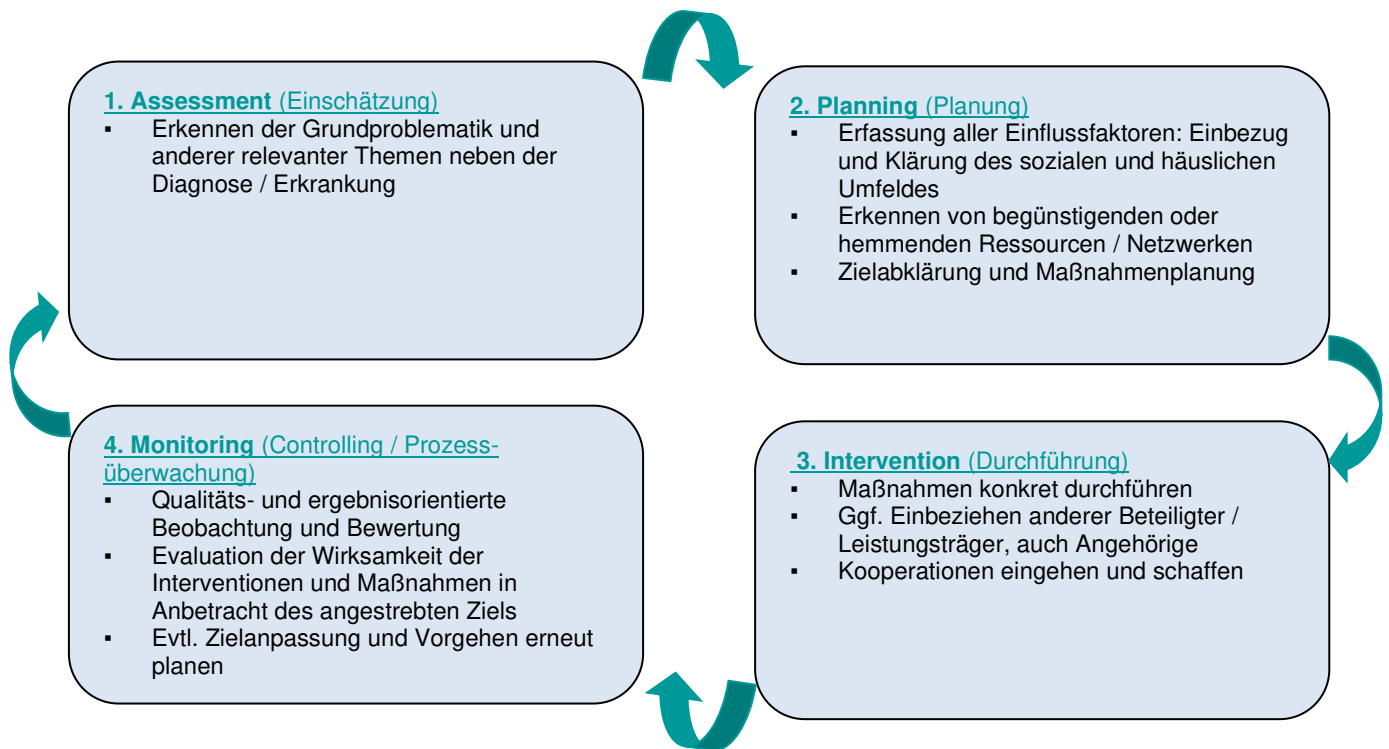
1. Assessment (Einschätzung)
▪ Erkennen der Grundproblematik und anderer relevanter Themen neben der Diagnose / Erkrankung

2. Planning (Planung)
▪ Erfassung aller Einflussfaktoren: Einbezug und Klärung des sozialen und häuslichen Umfeldes
▪ Erkennen von begünstigenden oder hemmenden Ressourcen / Netzwerken
▪ Zielabklärung und Maßnahmenplanung

3. Intervention (Durchführung)
▪ Maßnahmen konkret durchführen
▪ Ggf. Einbeziehen anderer Beteiligter / Leistungsträger, auch Angehörige
▪ Kooperationen eingehen und schaffen

4. Monitoring (Controlling / Prozessüberwachung)
▪ Qualitäts- und ergebnisorientierte Beobachtung und Bewertung
▪ Evaluation der Wirksamkeit der Interventionen und Maßnahmen in Anbetracht des angestrebten Ziels
▪ Evtl. Zielanpassung und Vorgehen erneut planen